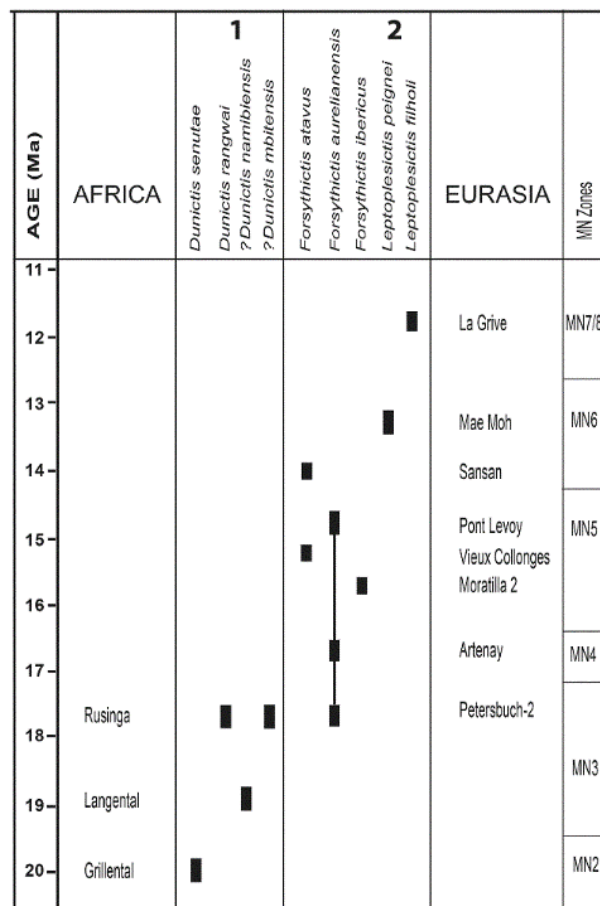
| AGE (Ma) | AFRICA | 1: Dunictis senutae, Dunictis rangwai, ?Dunictis namibiensis, ?Dunictis mbitensis | 2: Forsythictis atavus, Forsythictis aurelianensis, Forsythictis ibericus, Leptoplesictis peignei, Leptoplesictis filholi | EURASIA | MN Zones |
|---|---|---|---|---|---|
| 11 | | | | | |
| 12 | | | | La Grive | MN7/8 |
| 13 | | | | Mae Moh | MN6 |
| 14 | | | | Sansan | |
| 15 | | | | Pont Levoy<br>Vieux Collonges | MN5 |
| 16 | | | | Moratilla 2 | |
| 17 | | | | Artenay | MN4 |
| 18 | Rusinga | | | Petersbuch-2 | MN3 |
| 19 | Langental | | | | |
| 20 | Grillental | | | | MN2 |